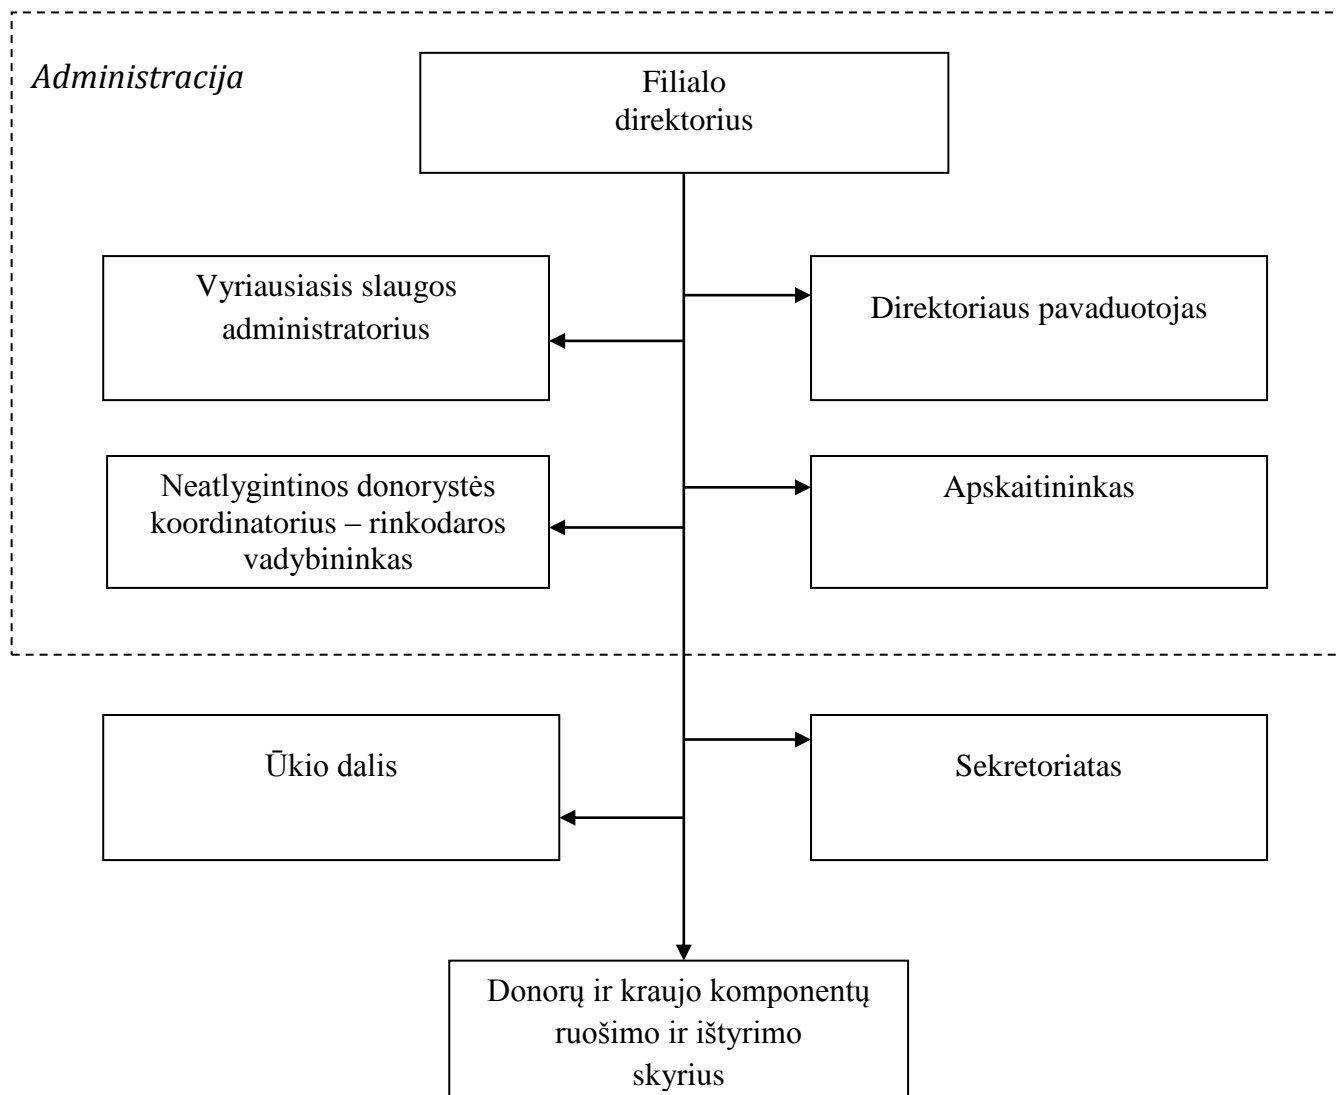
*Administracija*

Filialo direktorius

Vyriausiasis slaugos administratorius

Direktoriaus pavaduotojas

Neatlygintinos donorystės koordinatorius – rinkodaros vadybininkas

Apskaitininkas

Ūkio dalis

Sekretoriatas

Donorų ir kraujo komponentų ruošimo ir ištyrimo skyrius